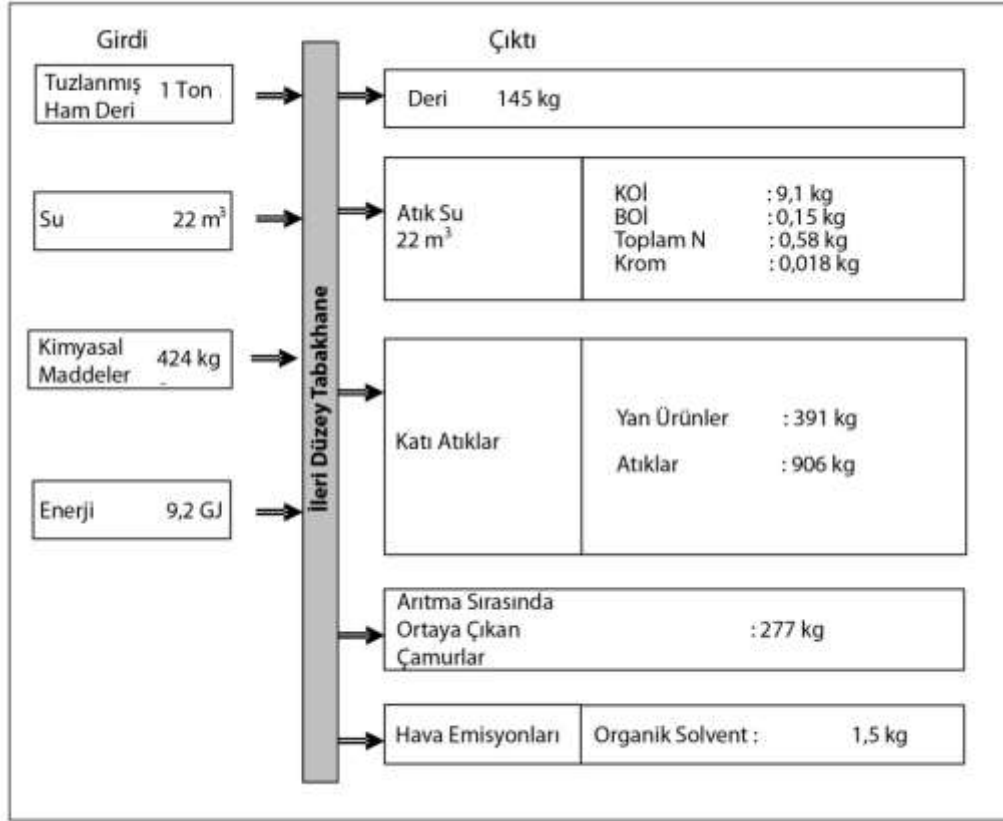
Girdi

Tuzlanmış Ham Deri 1 Ton

Su 22 m$^3$

Kimyasal Maddeler 424 kg

Enerji 9,2 GJ

İleri Düzey Tabakhane

Çıktı

Deri 145 kg

Atık Su 22 m$^3$

KOİ : 9,1 kg
BOİ : 0,15 kg
Toplam N : 0,58 kg
Krom : 0,018 kg

Katı Atıklar

Yan Ürünler : 391 kg
Atıklar : 906 kg

Arıtma Sırasında Ortaya Çıkan Çamurlar : 277 kg

Hava Emisyonları

Organik Solvent : 1,5 kg